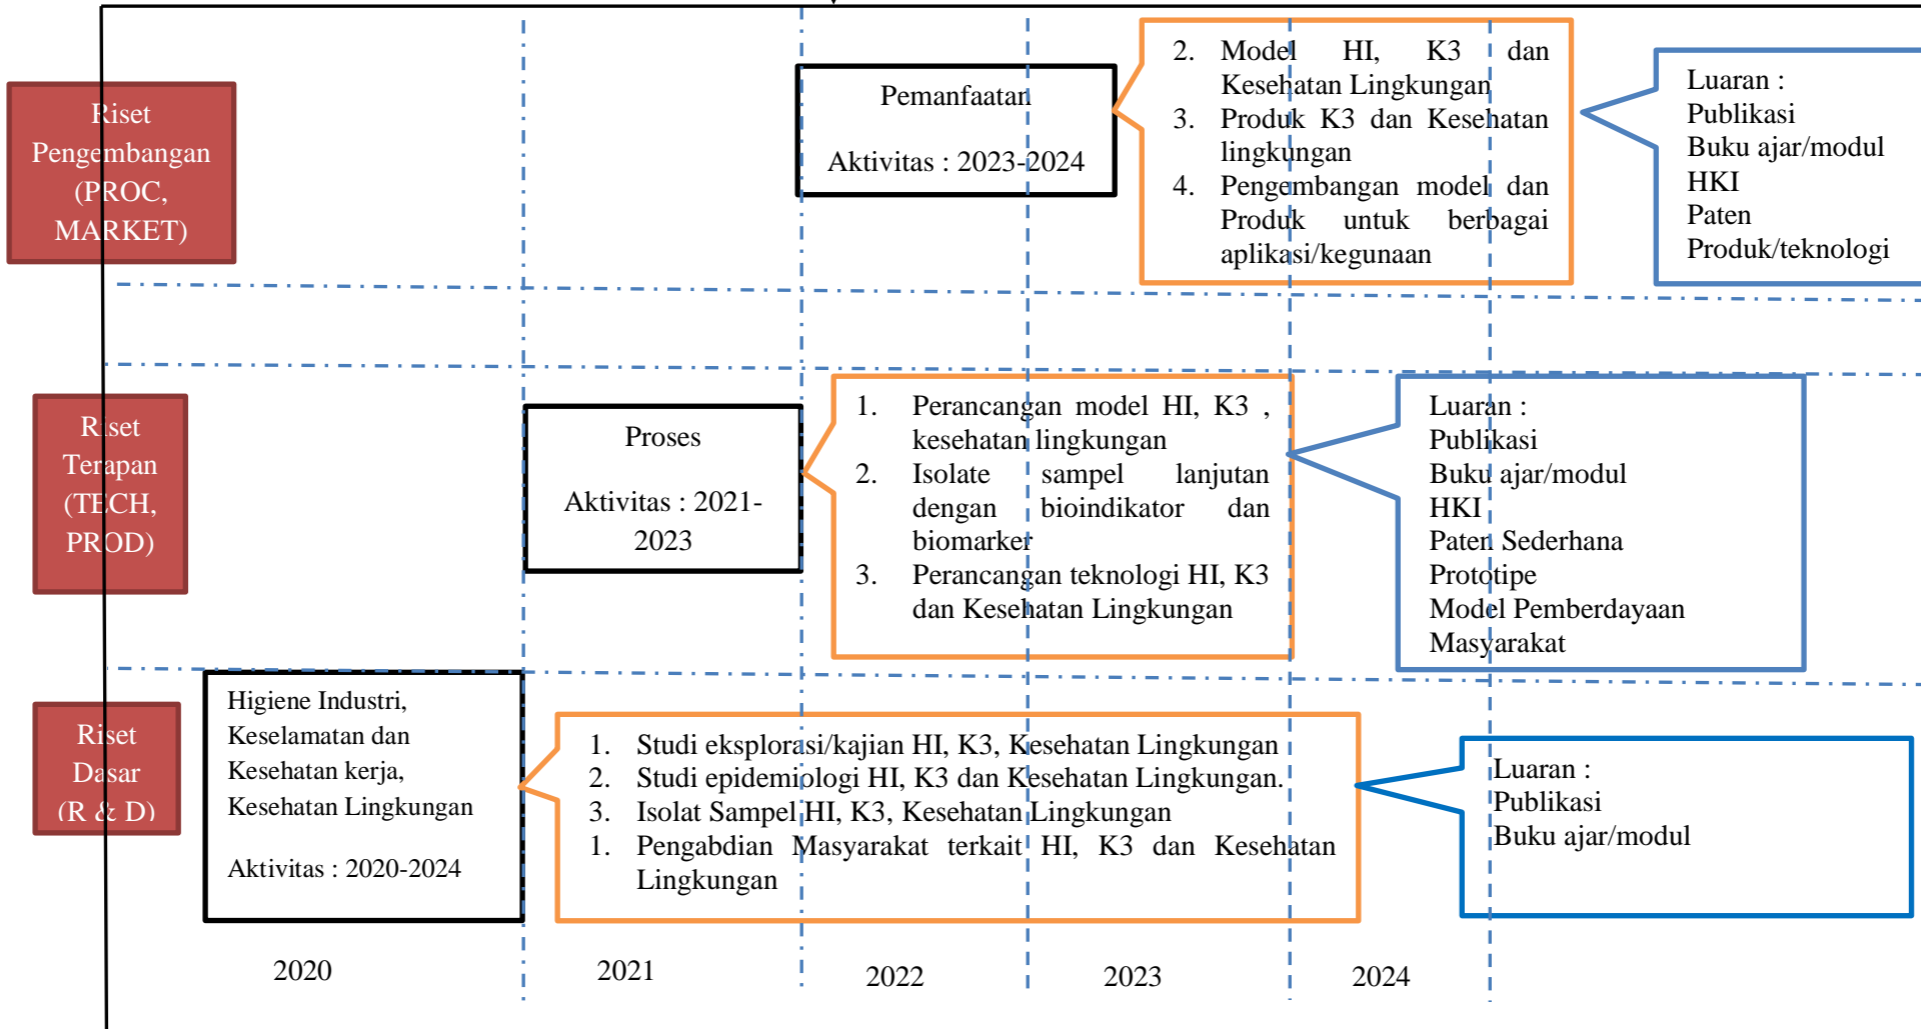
Riset Pengembangan (PROC, MARKET)

Pemanfaatan

Aktivitas : 2023-2024

2. Model HI, K3 dan Kesehatan Lingkungan
3. Produk K3 dan Kesehatan lingkungan
4. Pengembangan model dan Produk untuk berbagai aplikasi/kegunaan

Luaran :
Publikasi
Buku ajar/modul
HKI
Paten
Produk/teknologi

Riset Terapan (TECH, PROD)

Proses

Aktivitas : 2021-2023

1. Perancangan model HI, K3 , kesehatan lingkungan
2. Isolate sampel lanjutan dengan bioindikator dan biomarker
3. Perancangan teknologi HI, K3 dan Kesehatan Lingkungan

Luaran :
Publikasi
Buku ajar/modul
HKI
Paten Sederhana
Prototipe
Model Pemberdayaan Masyarakat

Riset Dasar (R & D)

Higiene Industri, Keselamatan dan Kesehatan kerja, Kesehatan Lingkungan

Aktivitas : 2020-2024

1. Studi eksplorasi/kajian HI, K3, Kesehatan Lingkungan
2. Studi epidemiologi HI, K3 dan Kesehatan Lingkungan.
3. Isolat Sampel HI, K3, Kesehatan Lingkungan
1. Pengabdian Masyarakat terkait HI, K3 dan Kesehatan Lingkungan

Luaran :
Publikasi
Buku ajar/modul

2020 2021 2022 2023 2024